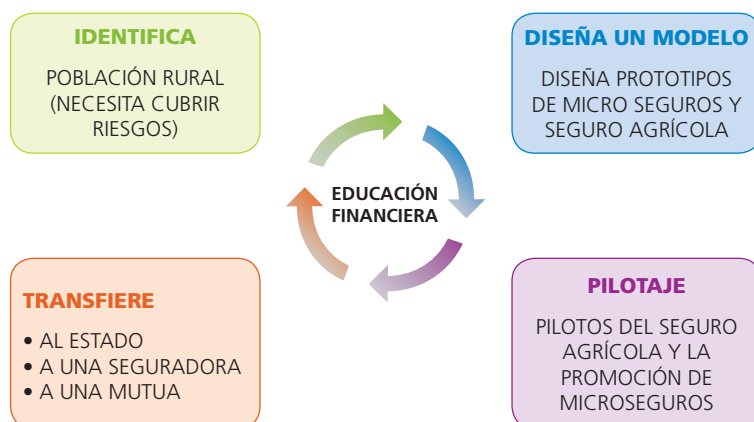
IDENTIFICA

POBLACIÓN RURAL (NECESITA CUBRIR RIESGOS)

DISEÑA UN MODELO

DISEÑA PROTOTIPOS DE MICRO SEGUROS Y SEGURO AGRÍCOLA

EDUCACIÓN FINANCIERA

TRANSFIERE

• AL ESTADO
• A UNA SEGURADORA
• A UNA MUTUA

PILOTAJE

PILOTOS DEL SEGURO AGRÍCOLA Y LA PROMOCIÓN DE MICROSEGUROS